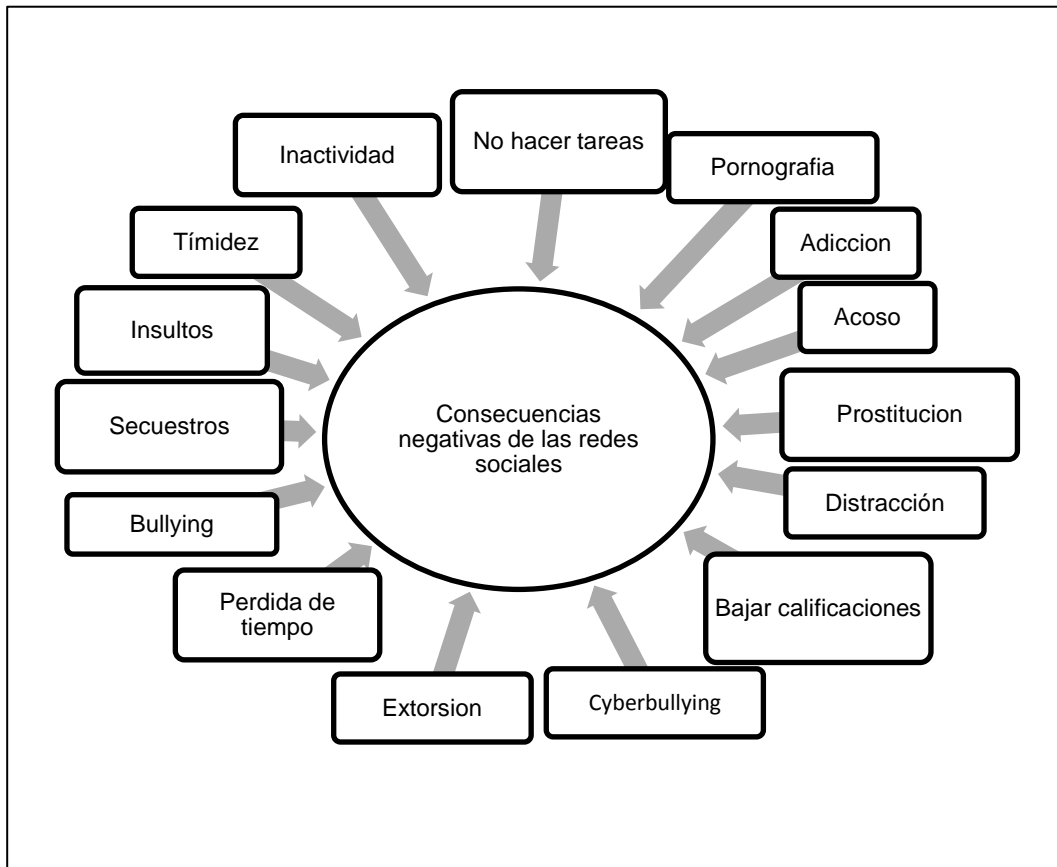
No hacer tareas

Inactividad

Pornografia

Tímidez

Adiccion

Insultos

Acoso

Consecuencias negativas de las redes sociales

Secuestros

Prostitucion

Bullying

Distracción

Perdida de tiempo

Bajar calificaciones

Extorsion

Cyberbullying